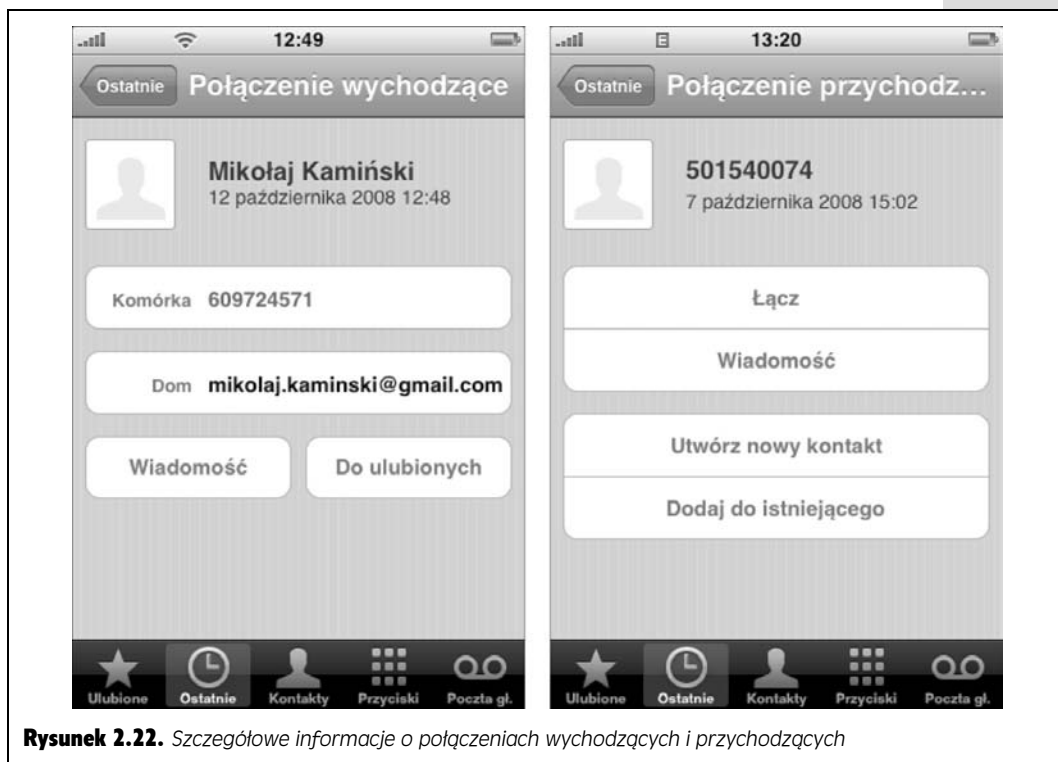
12:49

Ostatnie Połączenie wychodzące

Mikołaj Kamiński
12 października 2008 12:48

Komórka 609724571

Dom mikolaj.kaminski@gmail.com

Wiadomość

Do ulubionych

Ulubione Ostatnie Kontakty Przyciski Poczta gł.

13:20

Ostatnie Połączenie przychodz...

501540074
7 października 2008 15:02

Łącz

Wiadomość

Utwórz nowy kontakt

Dodaj do istniejącego

Ulubione Ostatnie Kontakty Przyciski Poczta gł.

**Rysunek 2.22.** *Szczegółowe informacje o połączeniach wychodzących i przychodzących*